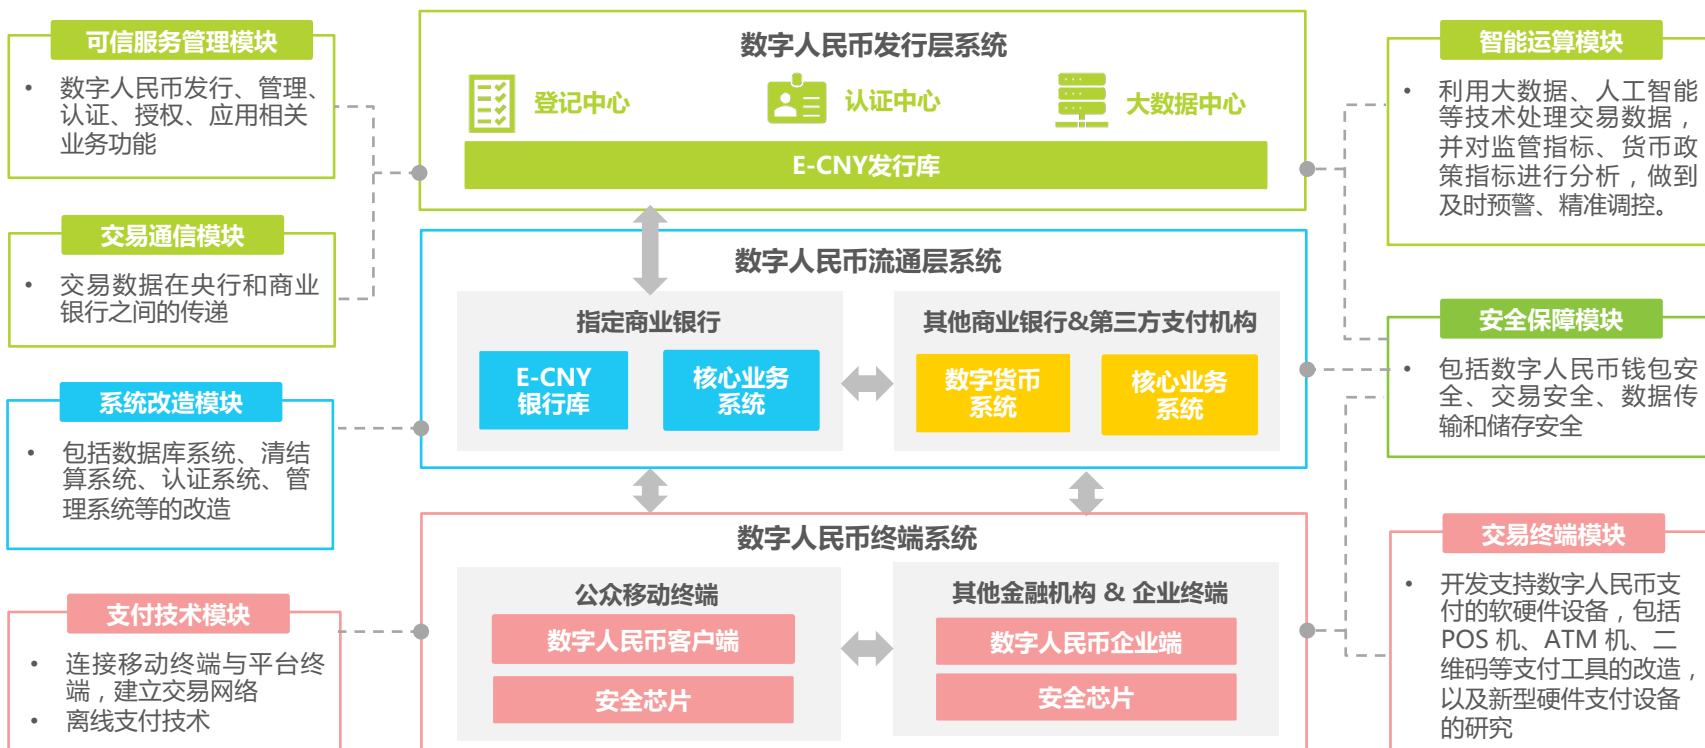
可信服务管理模块

• 数字人民币发行、管理、认证、授权、应用相关业务功能

交易通信模块

• 交易数据在央行和商业银行之间的传递

系统改造模块

• 包括数据库系统、清结算系统、认证系统、管理系统等的改造

支付技术模块

• 连接移动终端与平台终端，建立交易网络
• 离线支付技术

数字人民币发行层系统

登记中心

认证中心

大数据中心

E-CNY发行库

数字人民币流通层系统

指定商业银行

E-CNY 银行库

核心业务系统

其他商业银行&第三方支付机构

数字货币系统

核心业务系统

数字人民币终端系统

公众移动终端

数字人民币客户端

安全芯片

其他金融机构 & 企业终端

数字人民币企业端

安全芯片

智能运算模块

• 利用大数据、人工智能等技术处理交易数据，并对监管指标、货币政策指标进行分析，做到及时预警、精准调控。

安全保障模块

• 包括数字人民币钱包安全、交易安全、数据传输和储存安全

交易终端模块

• 开发支持数字人民币支付的软硬件设备，包括POS 机、ATM 机、二维码等支付工具的改造，以及新型硬件支付设备的研究